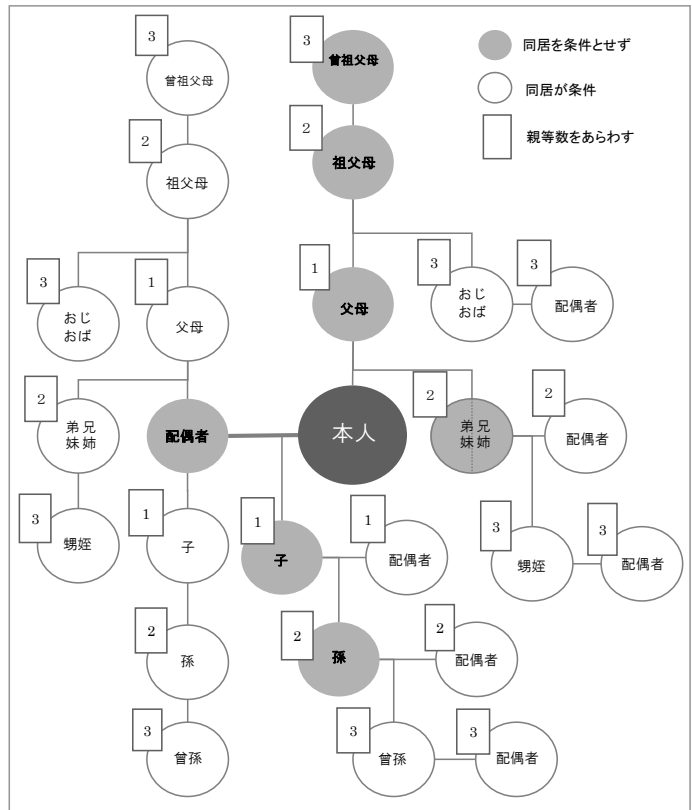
同居を条件とせず

同居が条件

親等数をあらわす

3 曾祖父母

2 祖父母

3 おじ おば

1 父母

2 弟兄 妹姉

配偶者

3 甥姪

1 子

2 孫

3 曾孫

3 曾祖父母

2 祖父母

1 父母

3 おじ おば

3 配偶者

本人

2 弟兄 妹姉

2 配偶者

3 甥姪

3 配偶者

1 子

1 配偶者

2 孫

2 配偶者

3 曾孫

3 配偶者